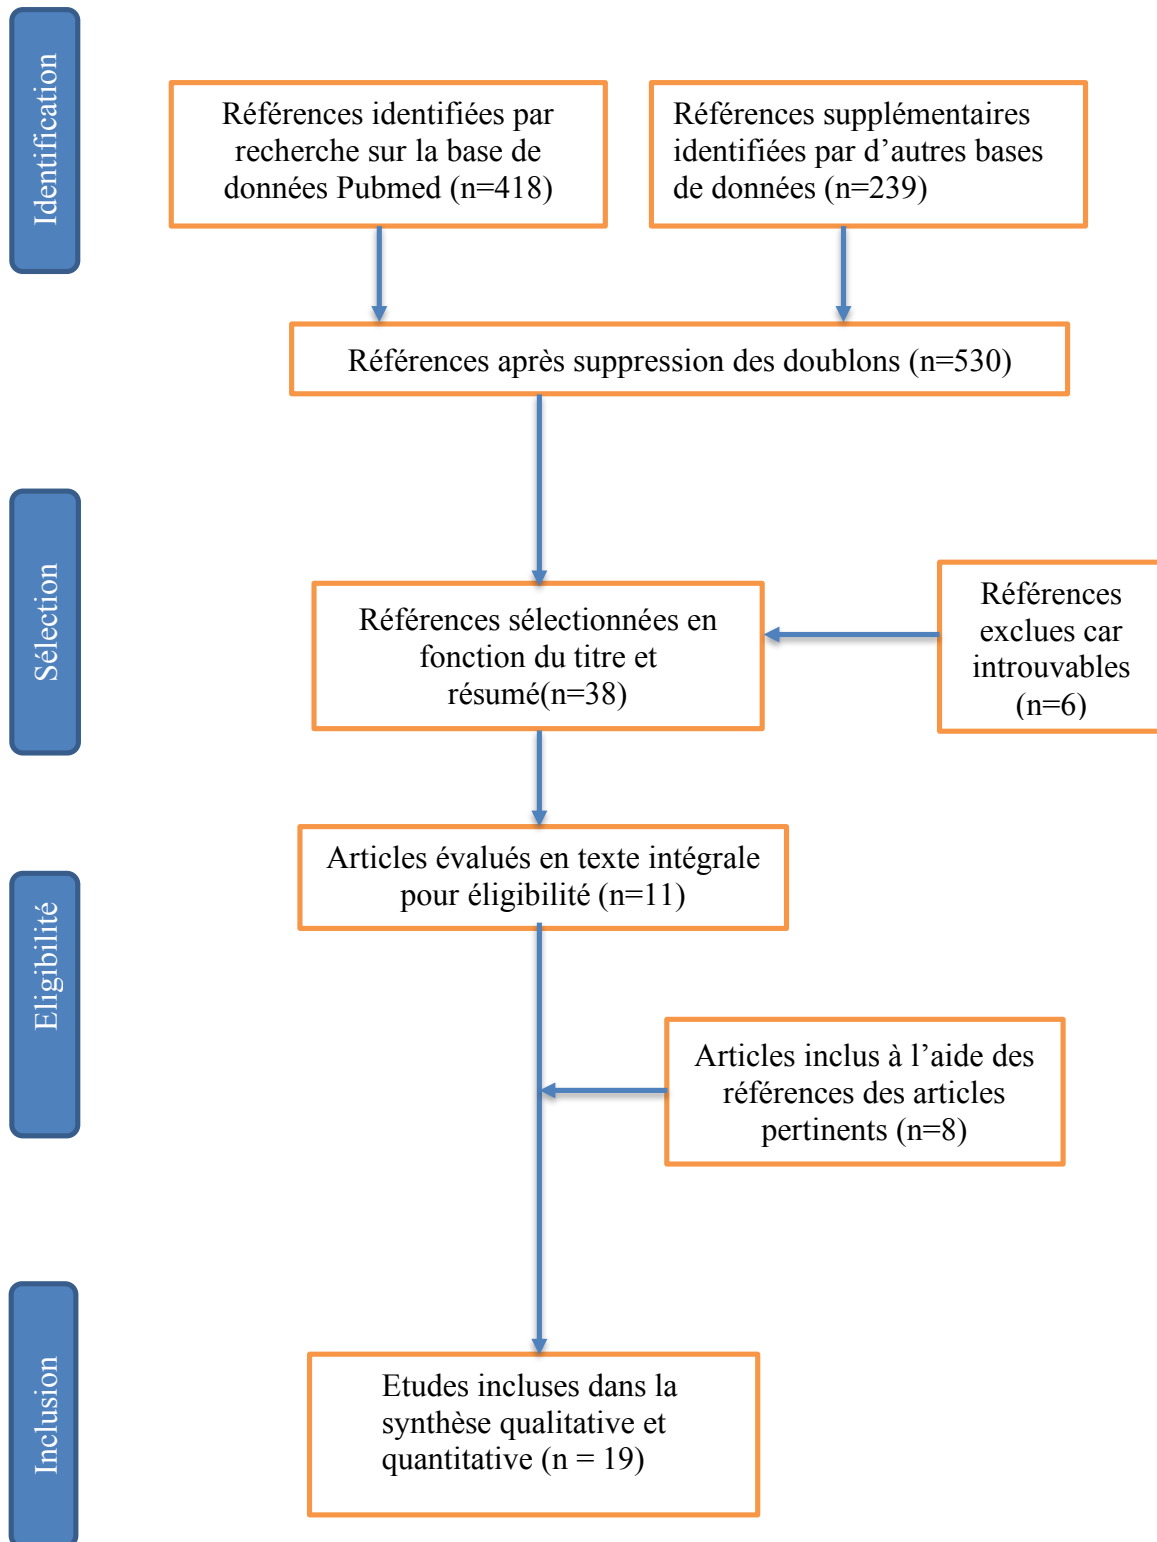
Identification

Références identifiées par recherche sur la base de données Pubmed (n=418)

Références supplémentaires identifiées par d'autres bases de données (n=239)

Références après suppression des doublons (n=530)

Sélection

Références sélectionnées en fonction du titre et résumé(n=38)

Références exclues car introuvables (n=6)

Eligibilité

Articles évalués en texte intégrale pour éligibilité (n=11)

Articles inclus à l'aide des références des articles pertinents (n=8)

Inclusion

Etudes incluses dans la synthèse qualitative et quantitative (n = 19)